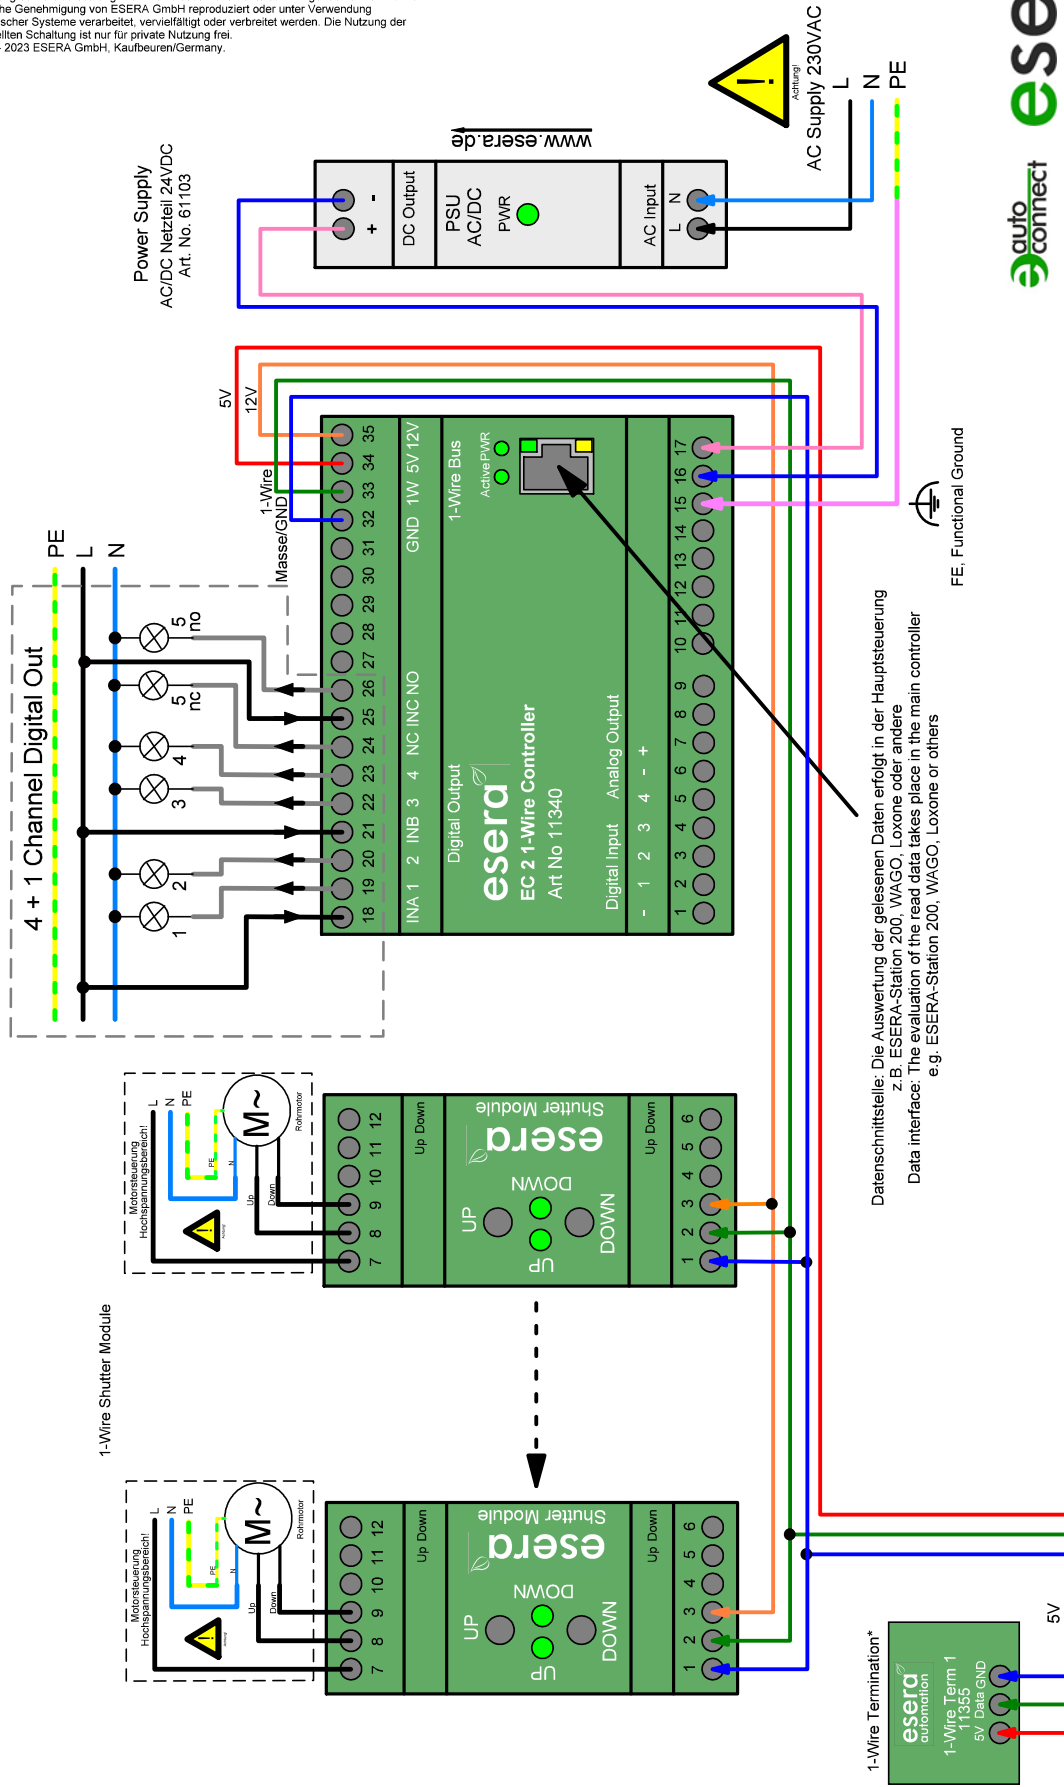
he Genehmigung von ESERA GmbH reproduziert oder unter Verwendung
scher Systeme verarbeitet, vervielfältigt oder verbreitet werden. Die Nutzung der
ellten Schaltung ist nur für private Nutzung frei.
2023 ESERA GmbH, Kaufbeuren/Germany.

Power Supply
AC/DC Netzteil 24VDC
Art. No. 61103

- +
DC Output
PSU AC/DC
PWR
AC Input
N L

www.esera.de

Achtung!
AC Supply 230VAC
L
N
PE

auto connect
ese

5V
12V
1-Wire
Masse/GND

35 34 33 32 31 30 29 28 27 26 25 24 23 22 21 20 19 18
12V 5V 1W GND
NC INC NO 4 3 INB 2 1 INA
1-Wire Bus
Active PWR
Digital Output
esera
EC 2 1-Wire Controller
Art No 11340
Digital Input Analog Output
- 1 2 3 4 - +
17 16 15 14 13 12 11 10 9 8 7 6 5 4 3 2 1

FE, Functional Ground

4 + 1 Channel Digital Out
PE
L
N
5 no
5 nc
4
3
2
1

Datenschnittstelle: Die Auswertung der gelesenen Daten erfolgt in der Hauptsteuerung
z.B. ESERA-Station 200, WAGO, Loxone oder andere
Data interface: The evaluation of the read data takes place in the main controller
e.g. ESERA-Station 200, WAGO, Loxone or others

Motorsteuerung
Hochspannungsbereich!
L
N
PE
M~
Rohrmotor
Up
Down
12 11 10 9 8 7
Up Down
Shutter Module
esera
DOWN
UP
UP
DOWN
Up Down
6 5 4 3 2 1

1-Wire Shutter Module

Motorsteuerung
Hochspannungsbereich!
L
N
PE
M~
Rohrmotor
Up
Down
12 11 10 9 8 7
Up Down
Shutter Module
esera
DOWN
UP
UP
DOWN
Up Down
6 5 4 3 2 1

1-Wire Termination*
esera automation
1-Wire Term 1
11355
5V Data GND
5V